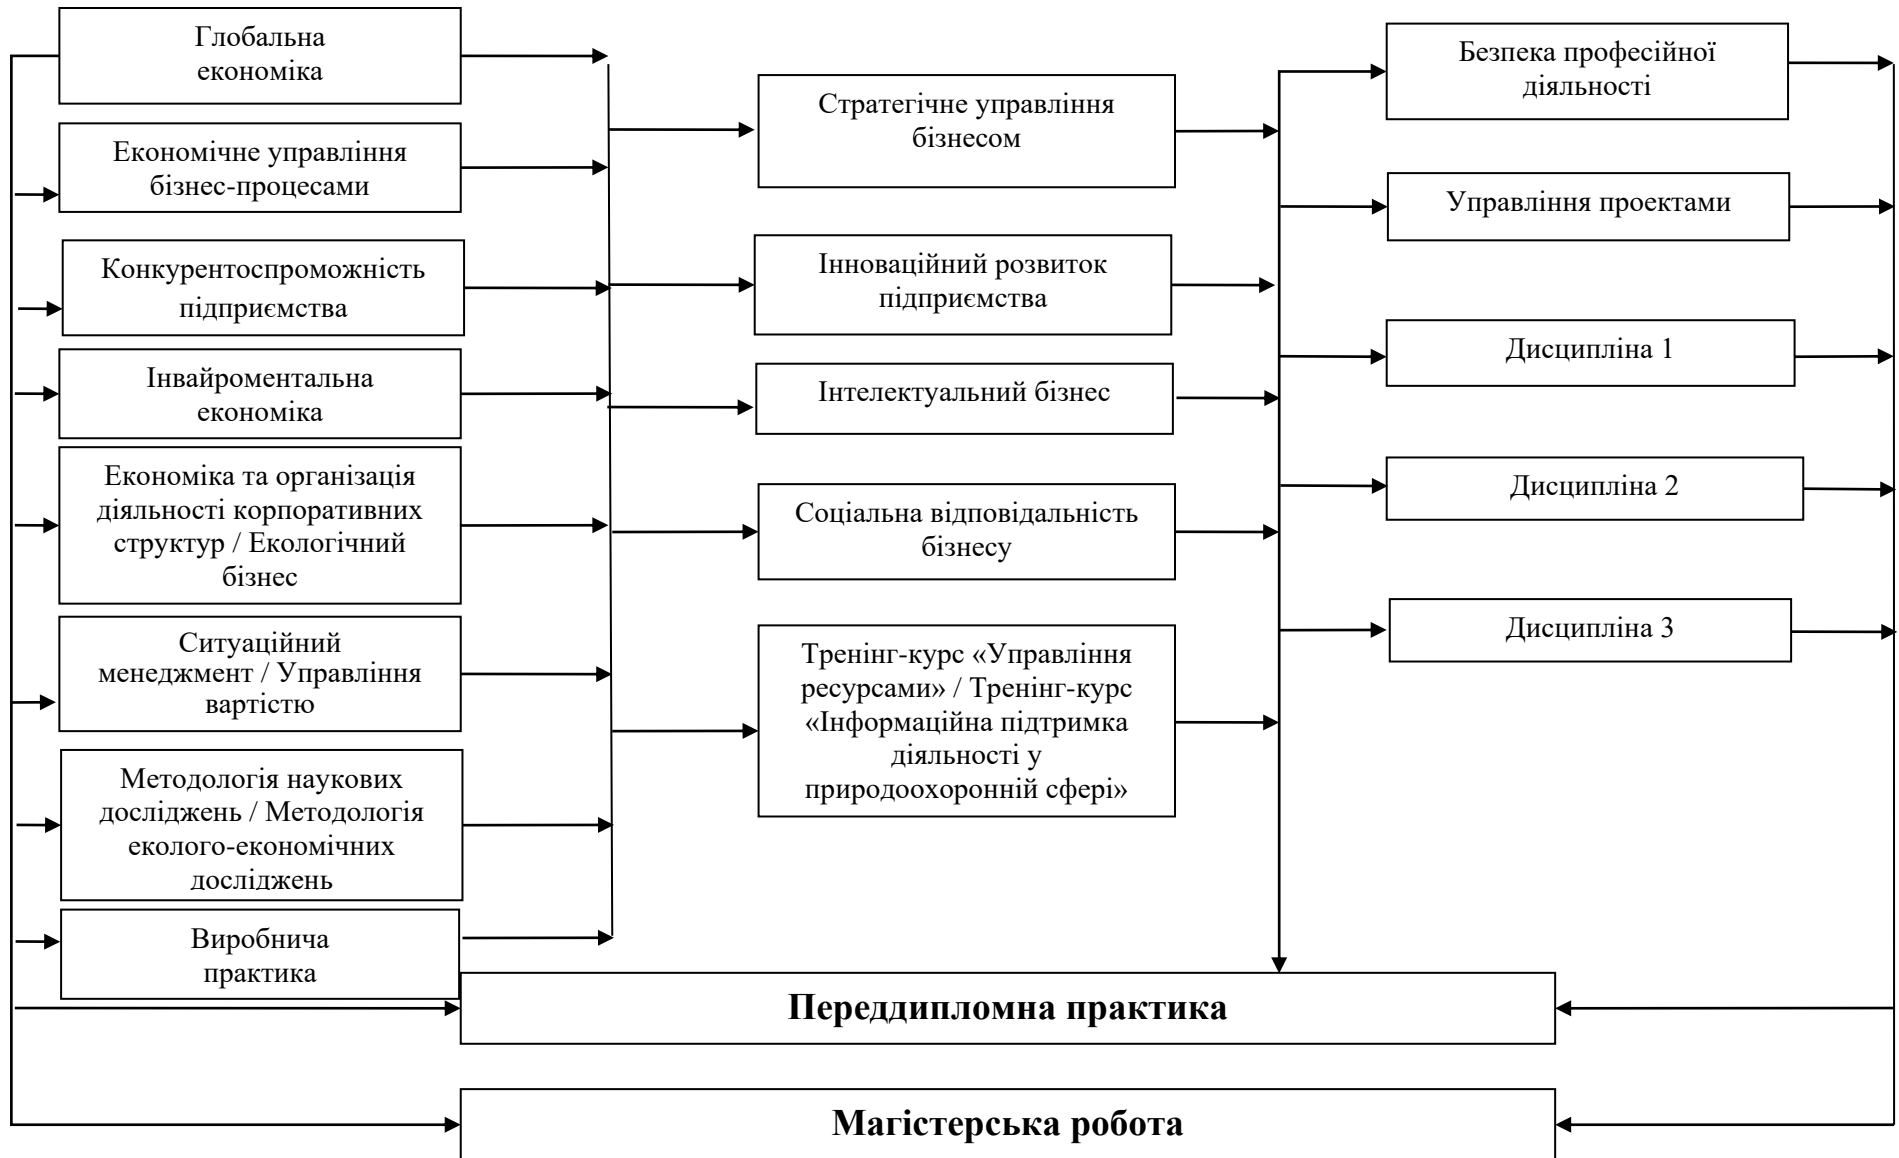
Глобальна економіка

Економічне управління бізнес-процесами

Конкурентоспроможність підприємства

Інвайроментальна економіка

Економіка та організація діяльності корпоративних структур / Екологічний бізнес

Ситуаційний менеджмент / Управління вартістю

Методологія наукових досліджень / Методологія еколого-економічних досліджень

Виробнича практика

Стратегічне управління бізнесом

Інноваційний розвиток підприємства

Інтелектуальний бізнес

Соціальна відповідальність бізнесу

Тренінг-курс «Управління ресурсами» / Тренінг-курс «Інформаційна підтримка діяльності у природоохоронній сфері»

Безпека професійної діяльності

Управління проектами

Дисципліна 1

Дисципліна 2

Дисципліна 3

**Переддипломна практика**

**Магістерська робота**